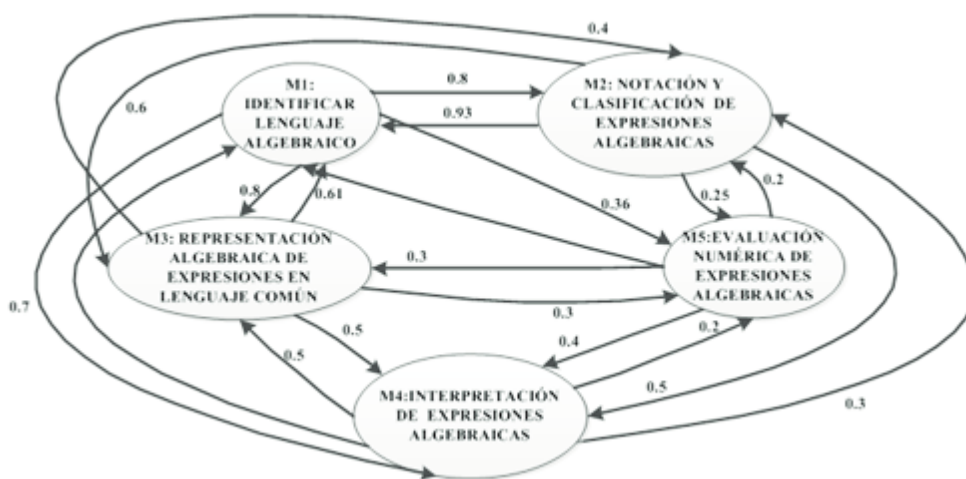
0.4

0.6

M1: IDENTIFICAR LENGUAJE ALGEBRAICO

0.8

0.93

M2: NOTACIÓN Y CLASIFICACIÓN DE EXPRESIONES ALGEBRAICAS

0.8

0.61

0.36

0.25

0.2

M3: REPRESENTACIÓN ALGEBRAICA DE EXPRESIONES EN LENGUAJE COMÚN

0.3

M5:EVALUACIÓN NUMÉRICA DE EXPRESIONES ALGEBRAICAS

0.3

0.7

0.5

0.4

0.2

0.5

M4:INTERPRETACIÓN DE EXPRESIONES ALGEBRAICAS

0.5

0.3